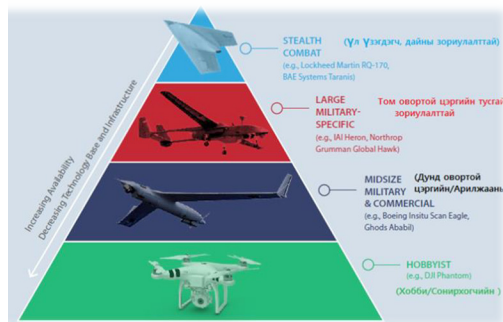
STEALTH COMBAT (Үл үзэгдэгч, дайны зориулалттай)
(e.g., Lockheed Martin RQ-170, BAE Systems Taranis)

LARGE MILITARY-SPECIFIC Том овортой цэргийн тусгай зориулалттай
(e.g., IAI Heron, Northrop Grumman Global Hawk)

MIDSIZE MILITARY & COMMERCIAL (Дунд овортой цэргийн/Арилжаан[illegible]
(e.g., Boeing Insitu Scan Eagle, Ghods Ababil)

HOBBYIST
(e.g., DJI Phantom)
(Хобби/Сонирхогчийн )

Increasing Availability
Decreasing Technology Base and Infrastructure